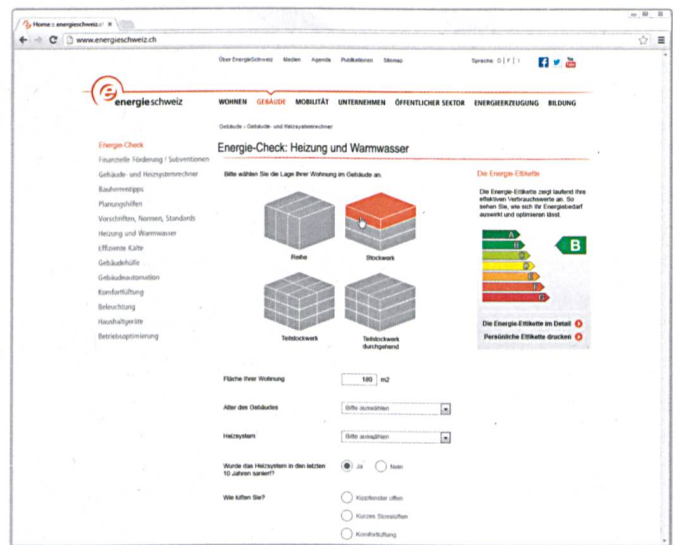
Home :: energieschweiz.ch ×

www.energieschweiz.ch

Über EnergieSchweiz Medien Agenda Publikationen Sitemap

Sprache D | F | I

energieschweiz

WOHNEN GEBÄUDE MOBILITÄT UNTERNEHMEN ÖFFENTLICHER SEKTOR ENERGIEERZEUGUNG BILDUNG

Gebäude › Gebäude- und Heizsystemrechner

Energie-Check
Finanzielle Förderung / Subventionen
Gebäude- und Heizsystemrechner
Bauherrentipps
Planungshilfen
Vorschriften, Normen, Standards
Heizung und Warmwasser
Effiziente Kälte
Gebäudehülle
Gebäudeautomation
Komfortlüftung
Beleuchtung
Haushaltgeräte
Betriebsoptimierung

Energie-Check: Heizung und Warmwasser

Bitte wählen Sie die Lage Ihrer Wohnung im Gebäude an.

Reihe
Stockwerk
Teilstockwerk
Teilstockwerk durchgehend

Die Energie-Etikette

Die Energie-Etikette zeigt laufend Ihre effektiven Verbrauchswerte an. So sehen Sie, wie sich Ihr Energiebedarf auswirkt und optimieren lässt.

A
B
C
D
E
F
G
B

Die Energie-Etikette im Detail
Persönliche Etikette drucken

Fläche Ihrer Wohnung 180 m2

Alter des Gebäudes Bitte auswählen

Heizsystem Bitte auswählen

Wurde das Heizsystem in den letzten 10 Jahren saniert? Ja Nein

Wie lüften Sie?
Kippfenster offen
Kurzes Stosslüften
Komfortlüftung